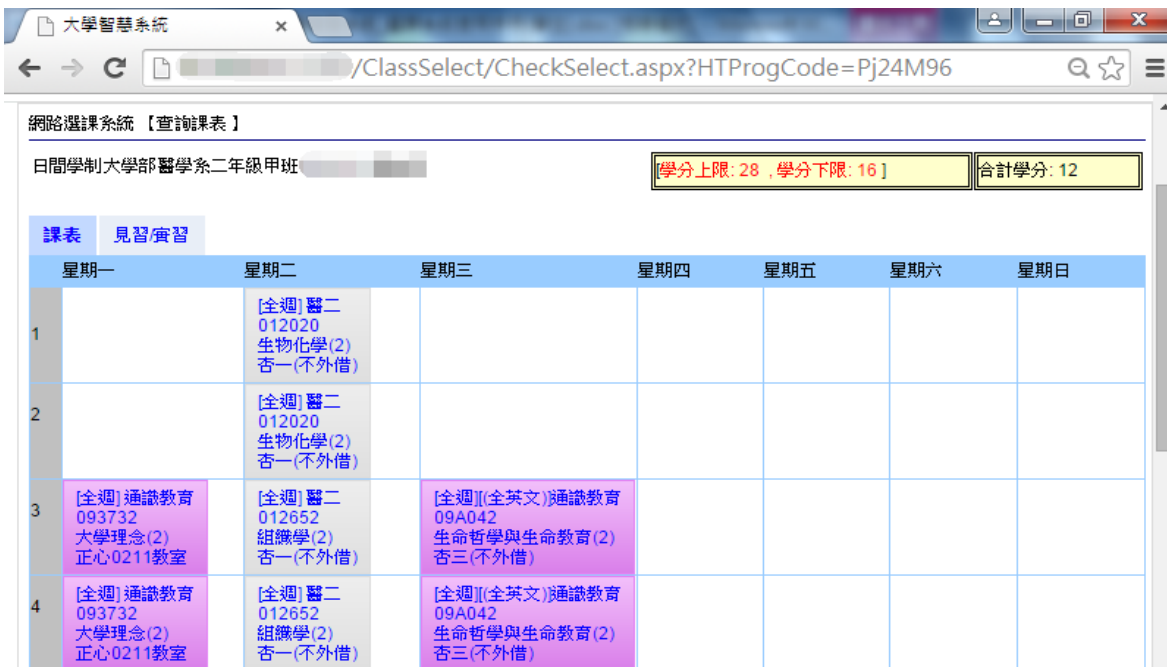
大學智慧系統 ×

/ClassSelect/CheckSelect.aspx?HTProgCode=Pj24M96

網路選課系統 【查詢課表】

日間學制大學部醫學系二年級甲班

[學分上限: 28 ,學分下限: 16 ]

合計學分: 12

課表 見習/實習

| | 星期一 | 星期二 | 星期三 | 星期四 | 星期五 | 星期六 | 星期日 |
|---|---|---|---|---|---|---|---|
| 1 | | [全週] 醫二 012020 生物化學(2) 杏一(不外借) | | | | | |
| 2 | | [全週] 醫二 012020 生物化學(2) 杏一(不外借) | | | | | |
| 3 | [全週] 通識教育 093732 大學理念(2) 正心0211教室 | [全週] 醫二 012652 組織學(2) 杏一(不外借) | [全週][(全英文)]通識教育 09A042 生命哲學與生命教育(2) 杏三(不外借) | | | | |
| 4 | [全週] 通識教育 093732 大學理念(2) 正心0211教室 | [全週] 醫二 012652 組織學(2) 杏一(不外借) | [全週][(全英文)]通識教育 09A042 生命哲學與生命教育(2) 杏三(不外借) | | | | |